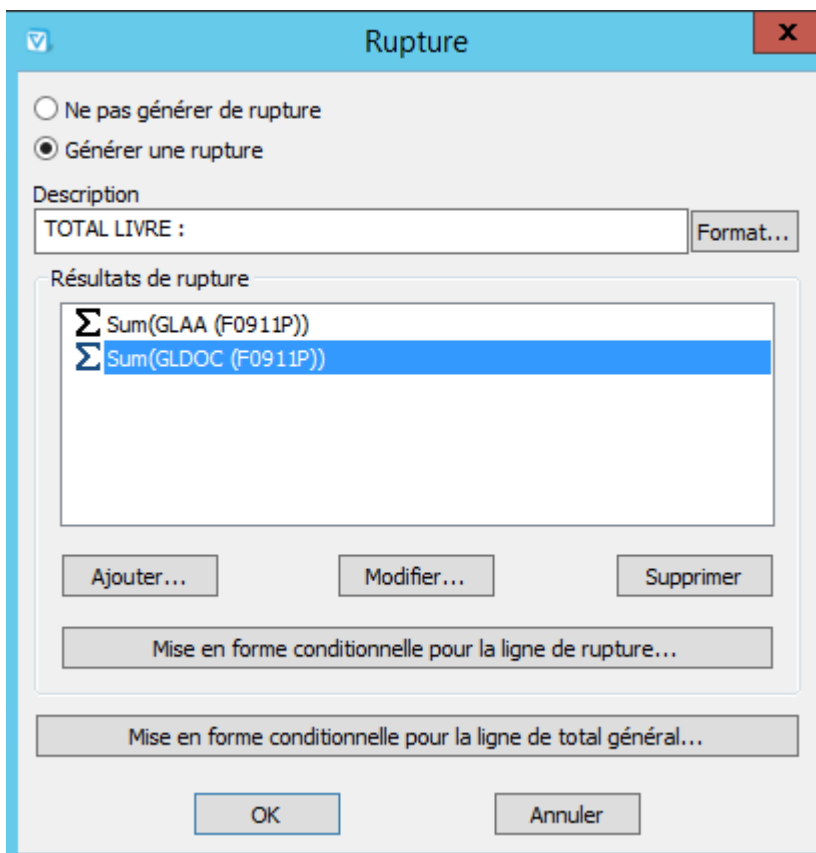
Rupture

x

Ne pas générer de rupture

Générer une rupture

Description

TOTAL LIVRE :

Format...

Résultats de rupture

$\Sigma$ Sum(GLAA (F0911P))

$\Sigma$ Sum(GLDOC (F0911P))

Ajouter...

Modifier...

Supprimer

Mise en forme conditionnelle pour la ligne de rupture...

Mise en forme conditionnelle pour la ligne de total général...

OK

Annuler